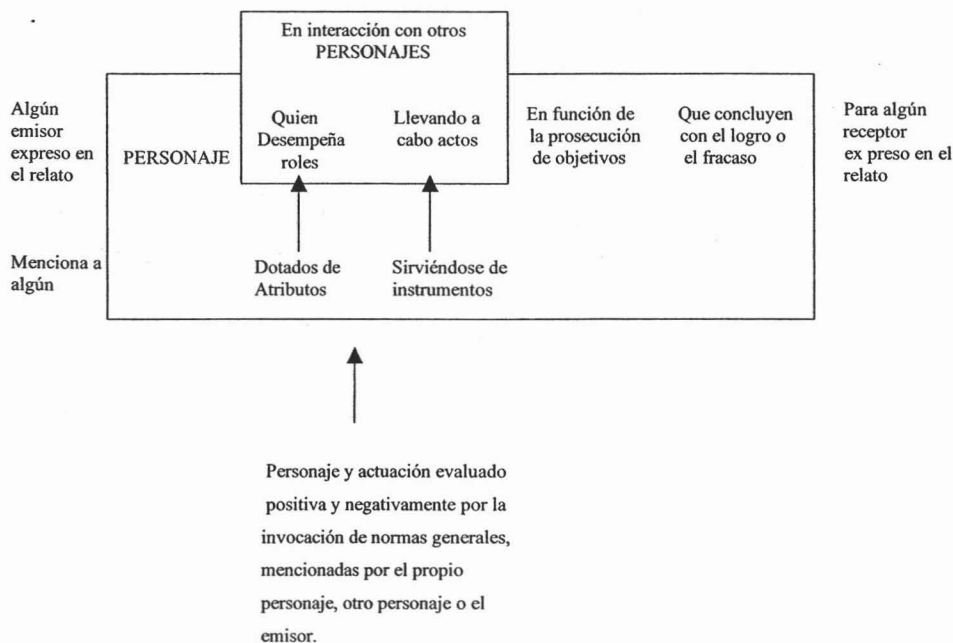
En interacción con otros PERSONAJES

Algún emisor expreso en el relato

PERSONAJE

Quien Desempeña roles

Llevando a cabo actos

En función de la prosecución de objetivos

Que concluyen con el logro o el fracaso

Para algún receptor ex preso en el relato

Menciona a algún

Dotados de Atributos

Sirviéndose de instrumentos

Personaje y actuación evaluado positiva y negativamente por la invocación de normas generales, mencionadas por el propio personaje, otro personaje o el emisor.